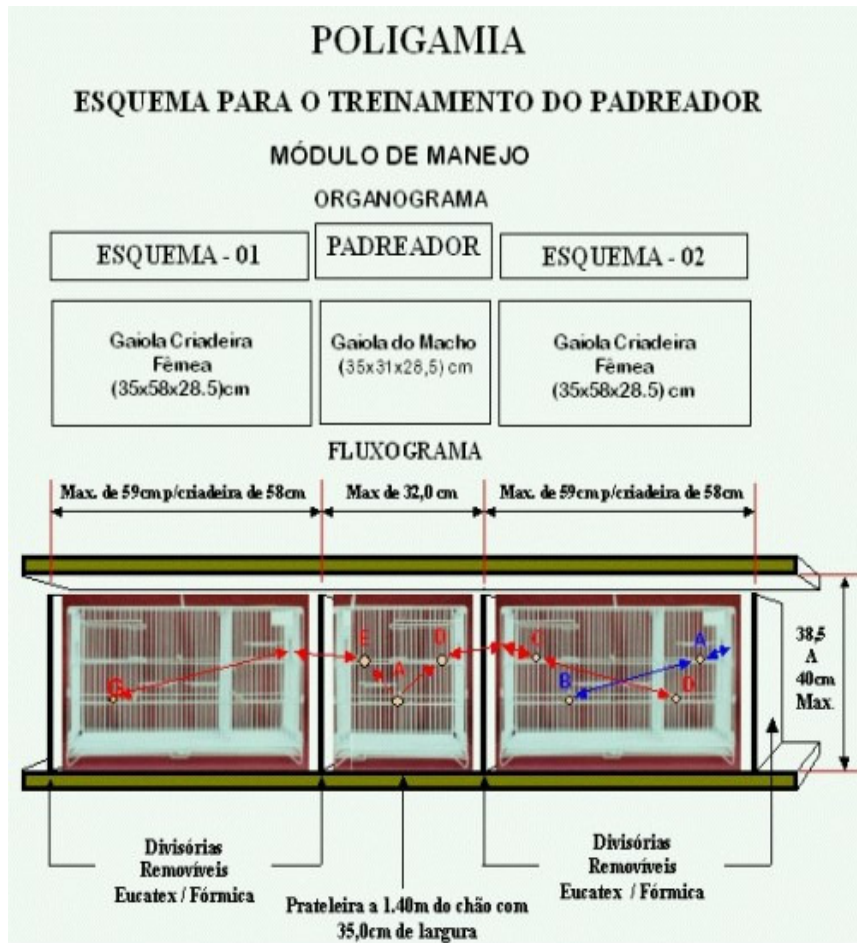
POLIGAMIA

ESQUEMA PARA O TREINAMENTO DO PADREADOR

MÓDULO DE MANEJO

ORGANOGRAMA

ESQUEMA - 01

PADREADOR

ESQUEMA - 02

Gaiola Criadeira Fêmea (35x58x28.5)cm

Gaiola do Macho (35x31x28,5) cm

Gaiola Criadeira Fêmea (35x58x28.5) cm

FLUXOGRAMA

Max. de 59cm p/criadeira de 58cm

Max de 32,0 cm

Max. de 59cm p/criadeira de 58cm

G

E

A

D

C

B

A

D

38,5 A 40cm Max.

Divisórias Removíveis Eucatex / Fórmica

Divisórias Removíveis Eucatex / Fórmica

Prateleira a 1.40m do chão com 35,0cm de largura